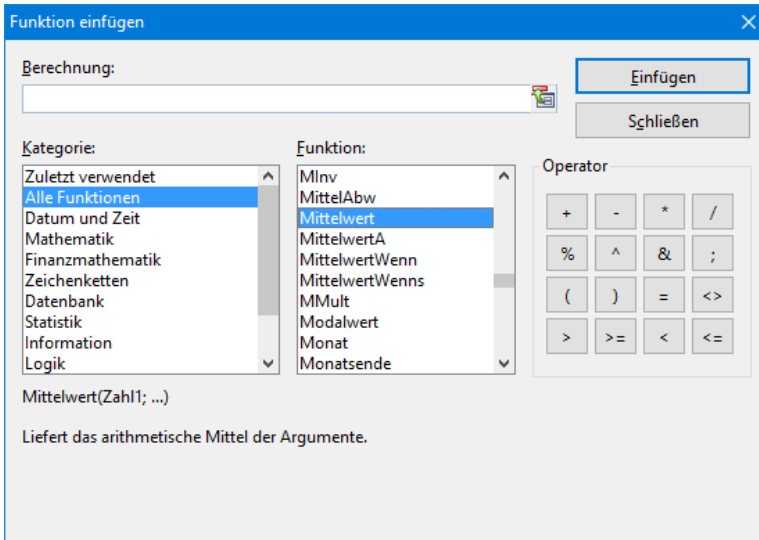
Funktion einfügen

Berechnung:

Einfügen

Schließen

Kategorie:
Zuletzt verwendet
Alle Funktionen
Datum und Zeit
Mathematik
Finanzmathematik
Zeichenketten
Datenbank
Statistik
Information
Logik

Funktion:
MInv
MittelAbw
Mittelwert
MittelwertA
MittelwertWenn
MittelwertWenns
MMult
Modalwert
Monat
Monatsende

Operator

| + | - | * | / |
|---|---|---|---|
| % | ^ | & | ; |
| ( | ) | = | <> |
| > | >= | < | <= |

Mittelwert(Zahl1; ...)

Liefert das arithmetische Mittel der Argumente.